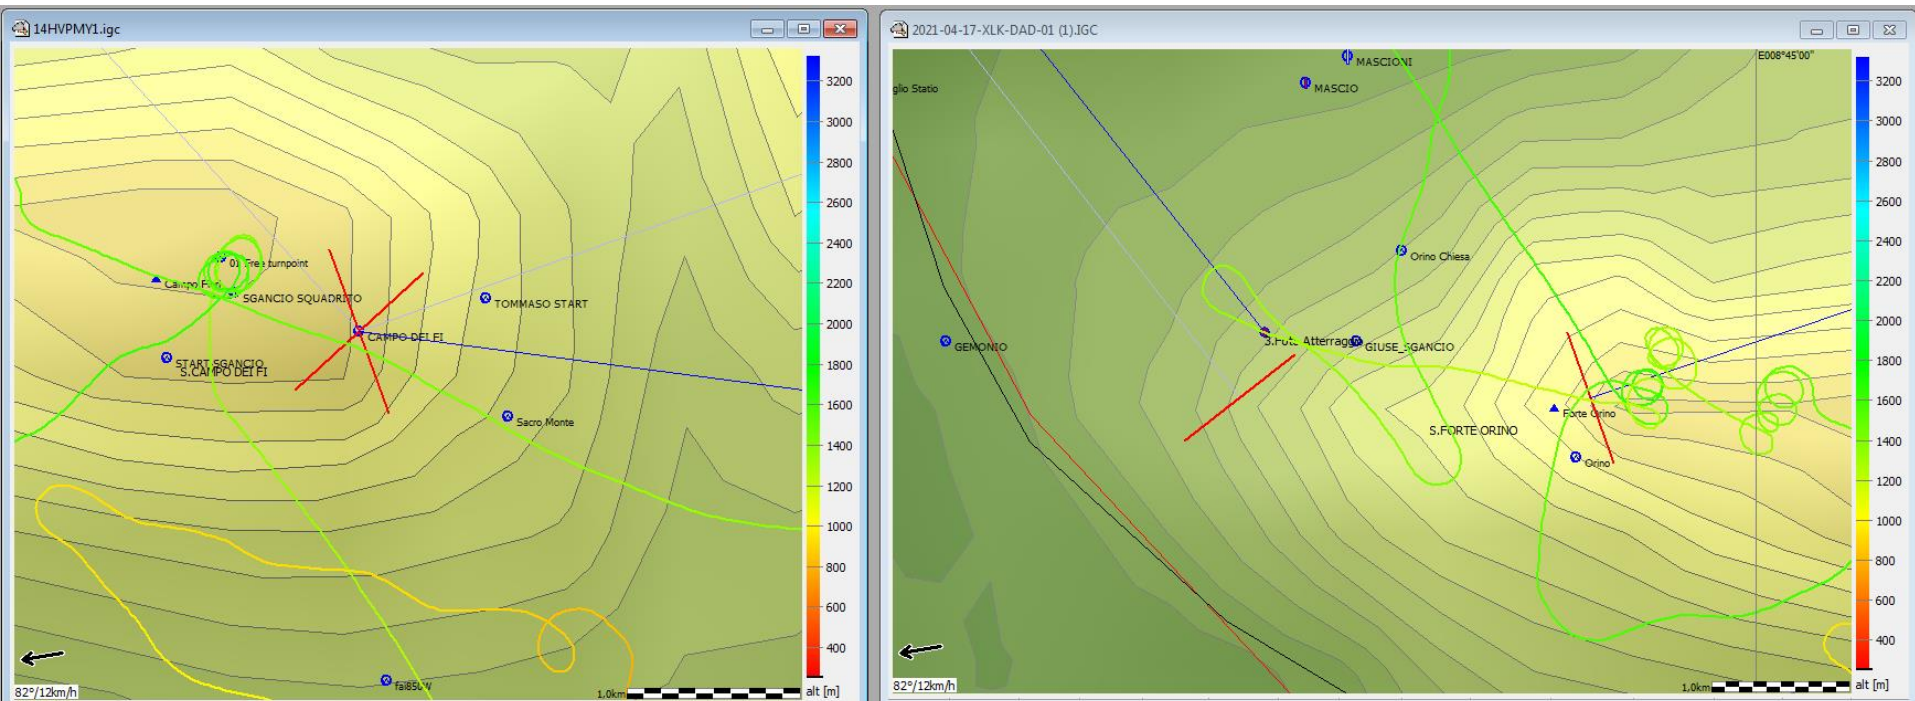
14HVPMY1.igc

3200
3000
2800
2600
2400
2200
2000
1800
1600
1400
1200
1000
800
600
400
alt [m]

01 Free turnpoint
Campo Fi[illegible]
SGANCIO SQUADRITO
TOMMASO START
CAMPO DEI FI
START SGANCIO
S.CAMPO DEI FI
Sacro Monte
fai850W
82°/12km/h
1,0km

2021-04-17-XLK-DAD-01 (1).IGC

E008°45'00"
3200
3000
2800
2600
2400
2200
2000
1800
1600
1400
1200
1000
800
600
400
alt [m]

MASCIONI
MASCIO
glio Statio
Orino Chiesa
GEMONIO
3.Fo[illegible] Atterragg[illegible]
GIUSE_SGANCIO
Forte Orino
S.FORTE ORINO
Orino
82°/12km/h
1,0km